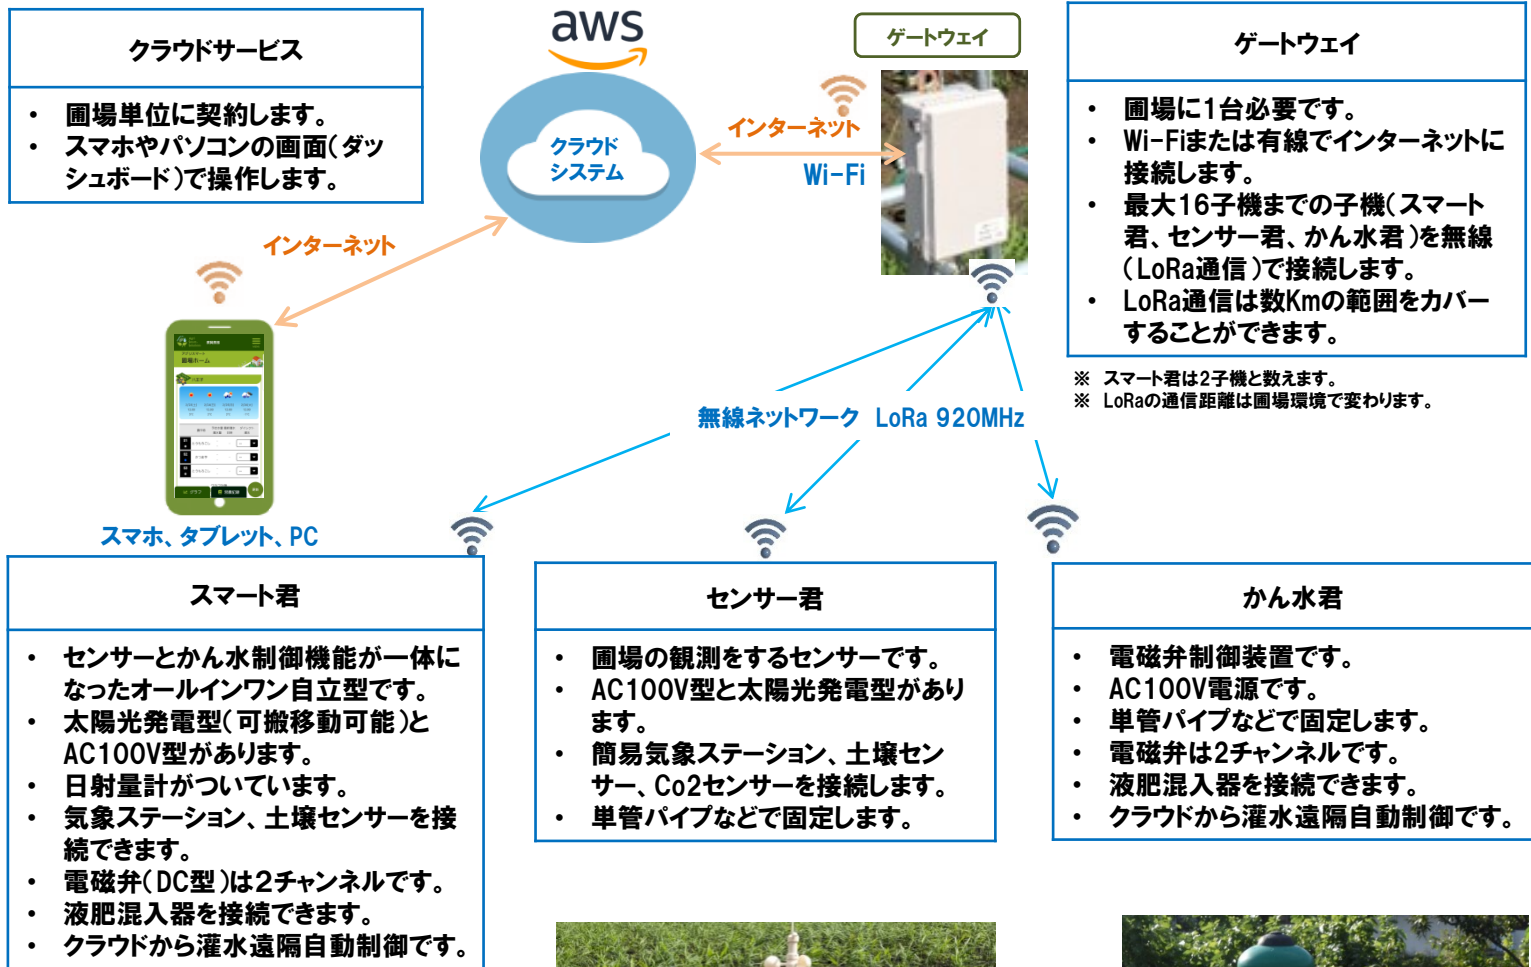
クラウドサービス

• 圃場単位に契約します。
• スマホやパソコンの画面(ダッシュボード)で操作します。

aws

クラウドシステム

インターネット

Wi-Fi

ゲートウェイ

ゲートウェイ

• 圃場に1台必要です。
• Wi-Fiまたは有線でインターネットに接続します。
• 最大16子機までの子機(スマート君、センサー君、かん水君)を無線(LoRa通信)で接続します。
• LoRa通信は数Kmの範囲をカバーすることができます。

※ スマート君は2子機と数えます。
※ LoRaの通信距離は圃場環境で変わります。

インターネット

無線ネットワーク LoRa 920MHz

スマホ、タブレット、PC

スマート君

• センサーとかん水制御機能が一体になったオールインワン自立型です。
• 太陽光発電型(可搬移動可能)とAC100V型があります。
• 日射量計がついています。
• 気象ステーション、土壌センサーを接続できます。
• 電磁弁(DC型)は2チャンネルです。
• 液肥混入器を接続できます。
• クラウドから灌水遠隔自動制御です。

センサー君

• 圃場の観測をするセンサーです。
• AC100V型と太陽光発電型があります。
• 簡易気象ステーション、土壌センサー、Co2センサーを接続します。
• 単管パイプなどで固定します。

かん水君

• 電磁弁制御装置です。
• AC100V電源です。
• 単管パイプなどで固定します。
• 電磁弁は2チャンネルです。
• 液肥混入器を接続できます。
• クラウドから灌水遠隔自動制御です。